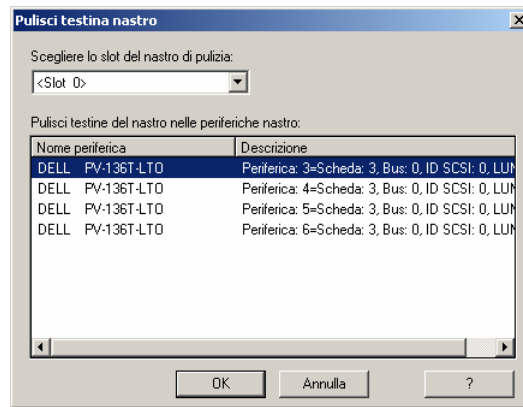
Pulisci testina nastro

Scegliere lo slot del nastro di pulizia:

<Slot 0>

Pulisci testine del nastro nelle periferiche nastro:

| Nome periferica | Descrizione |
|---|---|
| DELL PV-136T-LTO | Periferica: 3=Scheda: 3, Bus: 0, ID SCSI: 0, LUN |
| DELL PV-136T-LTO | Periferica: 4=Scheda: 3, Bus: 0, ID SCSI: 0, LUN |
| DELL PV-136T-LTO | Periferica: 5=Scheda: 3, Bus: 0, ID SCSI: 0, LUN |
| DELL PV-136T-LTO | Periferica: 6=Scheda: 3, Bus: 0, ID SCSI: 0, LUN |

OK | Annulla | ?